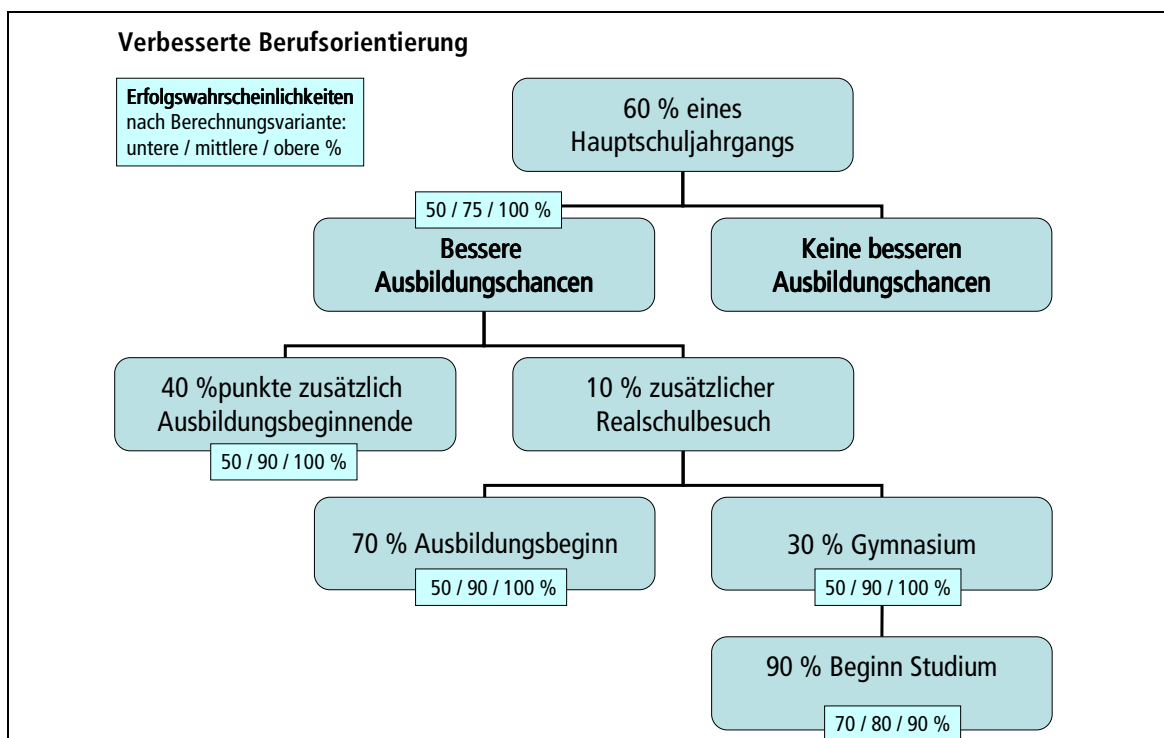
Verbesserte Berufsorientierung

Erfolgswahrscheinlichkeiten
nach Berechnungsvariante:
untere / mittlere / obere %

60 % eines Hauptschuljahrgangs

50 / 75 / 100 %

Bessere Ausbildungschancen

Keine besseren Ausbildungschancen

40 %punkte zusätzlich Ausbildungsbeginnende

50 / 90 / 100 %

10 % zusätzlicher Realschulbesuch

70 % Ausbildungsbeginn

50 / 90 / 100 %

30 % Gymnasium

50 / 90 / 100 %

90 % Beginn Studium

70 / 80 / 90 %